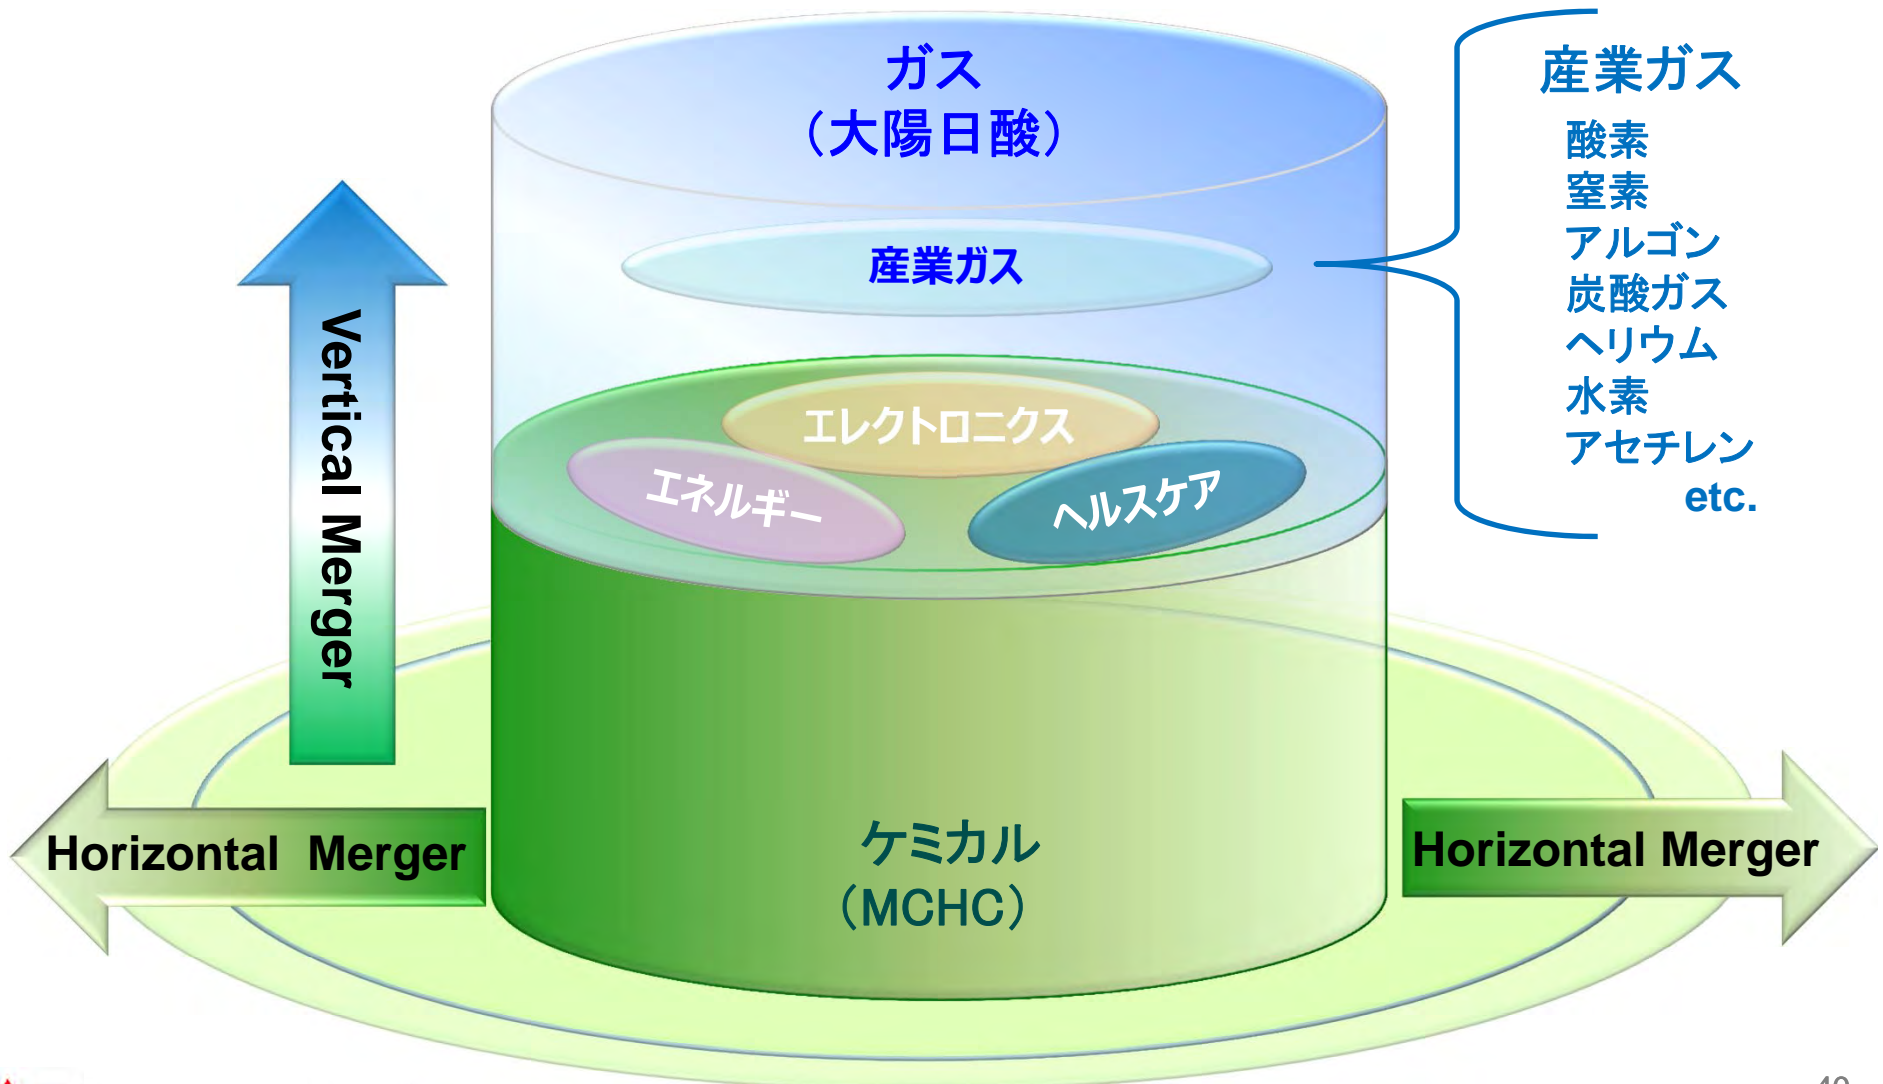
ガス
（大陽日酸）

産業ガス

エレクトロニクス

エネルギー

ヘルスケア

ケミカル
（MCHC）

Vertical Merger

Horizontal Merger

Horizontal Merger

産業ガス
酸素
窒素
アルゴン
炭酸ガス
ヘリウム
水素
アセチレン
etc.

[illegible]